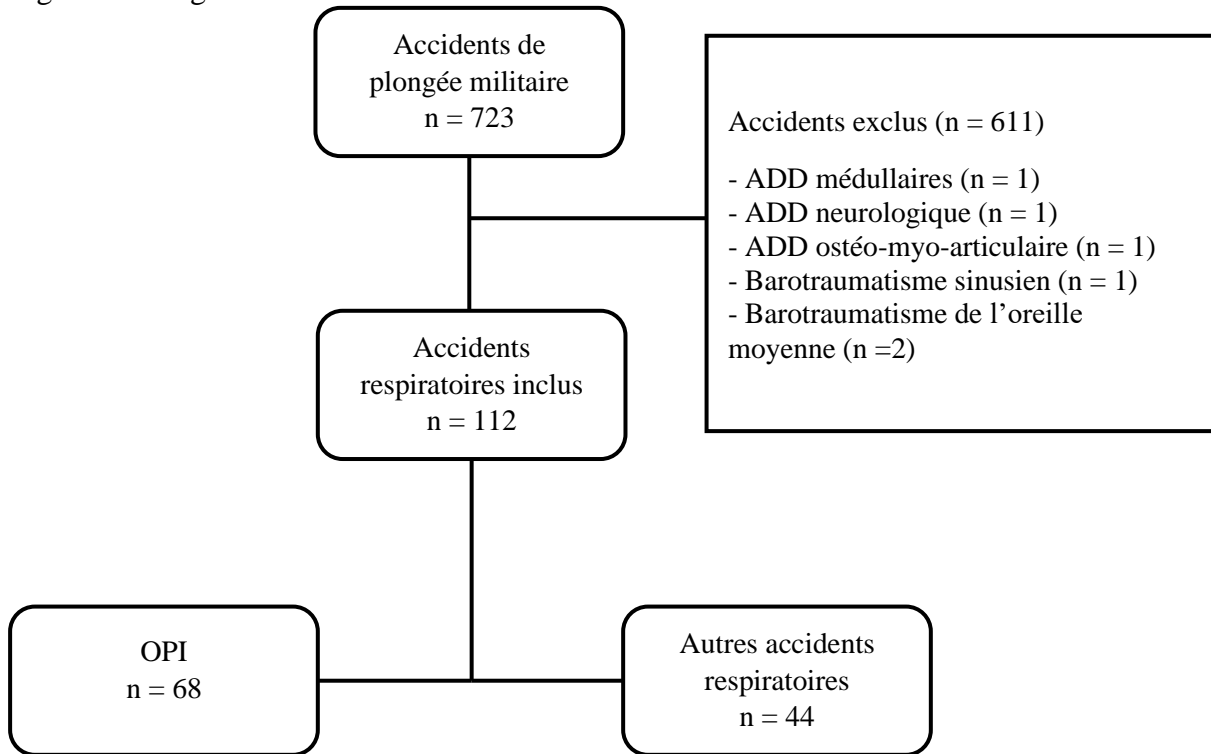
Accidents de plongée militaire
n = 723

Accidents exclus (n = 611)

- ADD médullaires (n = 1)
- ADD neurologique (n = 1)
- ADD ostéo-myo-articulaire (n = 1)
- Barotraumatisme sinusien (n = 1)
- Barotraumatisme de l'oreille moyenne (n =2)

Accidents respiratoires inclus
n = 112

OPI
n = 68

Autres accidents respiratoires
n = 44